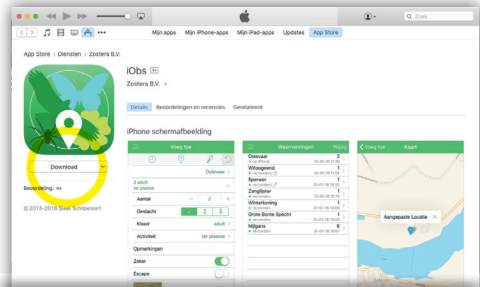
Zoek

Mijn apps Mijn iPhone-apps Mijn iPad-apps Updates App Store

App Store > Diensten > Zostera B.V.

iObs

Zostera B.V. >

Details Beoordelingen en recensies Gerelateerd

iPhone schermafbeelding

Download

Beoordeling: 4+

© 2013-2018 Saxifraga

Voeg toe

Ooievaar

2 adult
ter plaatse

Aantal 2

Gedrag

Kleed adult

Activiteit ter plaatse

Opmerkingen

Zeker

Escape

Waarnemingen Wijzig

Ooievaar 2
Wilsegeerd 1
Sperwer 1
Zanglijster 1
Winterkoning 1
Grote Bonte Specht 1
Nijlgans 6

Voeg toe Kaart

Aangepaste Locatie